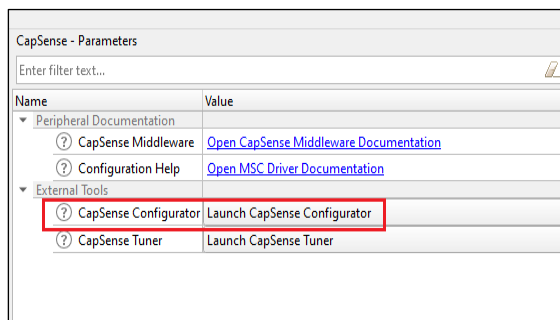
CapSense - Parameters

Enter filter text...

| Name | Value |
|---|---|
| Peripheral Documentation | |
| CapSense Middleware | Open CapSense Middleware Documentation |
| Configuration Help | Open MSC Driver Documentation |
| External Tools | |
| CapSense Configurator | Launch CapSense Configurator |
| CapSense Tuner | Launch CapSense Tuner |